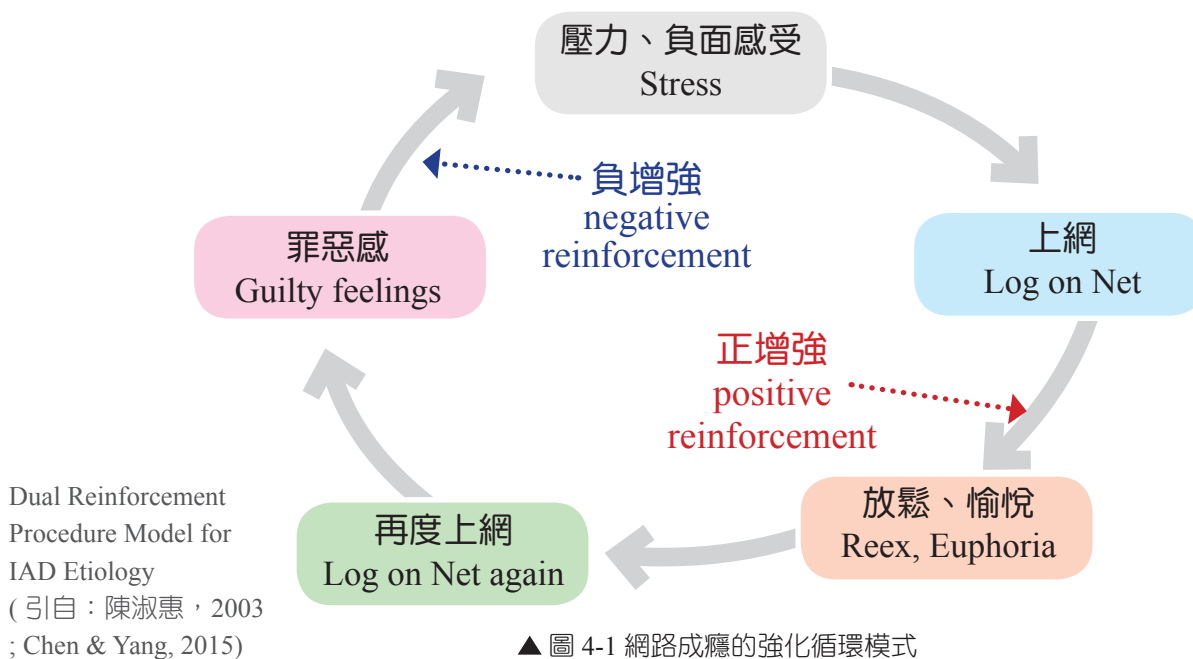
壓力、負面感受
Stress

上網
Log on Net

正增強
positive reinforcement

放鬆、愉悅
Reex, Euphoria

再度上網
Log on Net again

罪惡感
Guilty feelings

負增強
negative reinforcement

Dual Reinforcement Procedure Model for IAD Etiology
(引自：陳淑惠，2003 ; Chen & Yang, 2015)

▲圖 4-1 網路成癮的強化循環模式